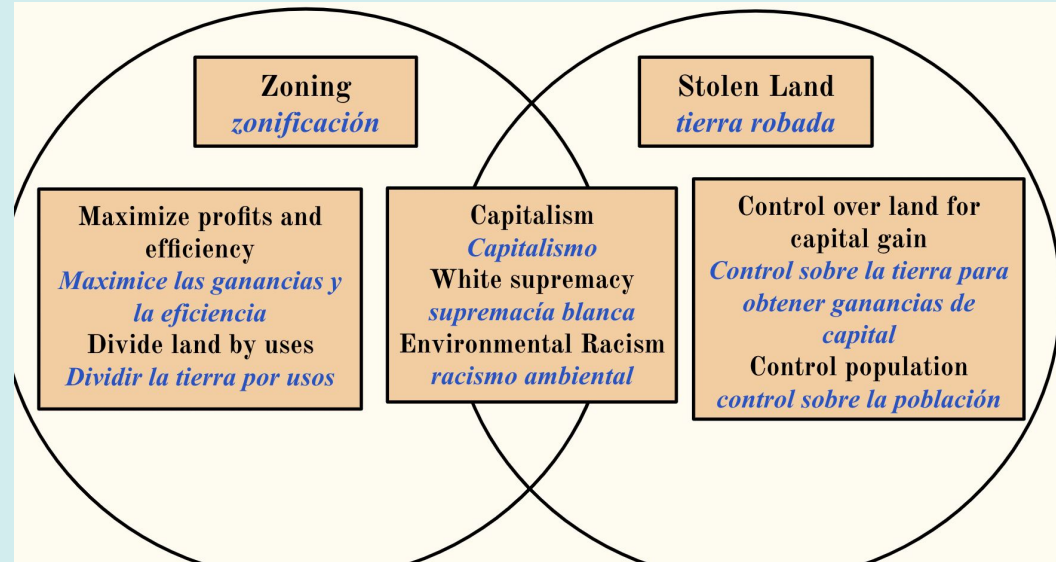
Zoning
zonificación

Stolen Land
tierra robada

Maximize profits and efficiency
Maximice las ganancias y la eficiencia
Divide land by uses
Dividir la tierra por usos

Capitalism
Capitalismo
White supremacy
supremacía blanca
Environmental Racism
racismo ambiental

Control over land for capital gain
Control sobre la tierra para obtener ganancias de capital
Control population
control sobre la población